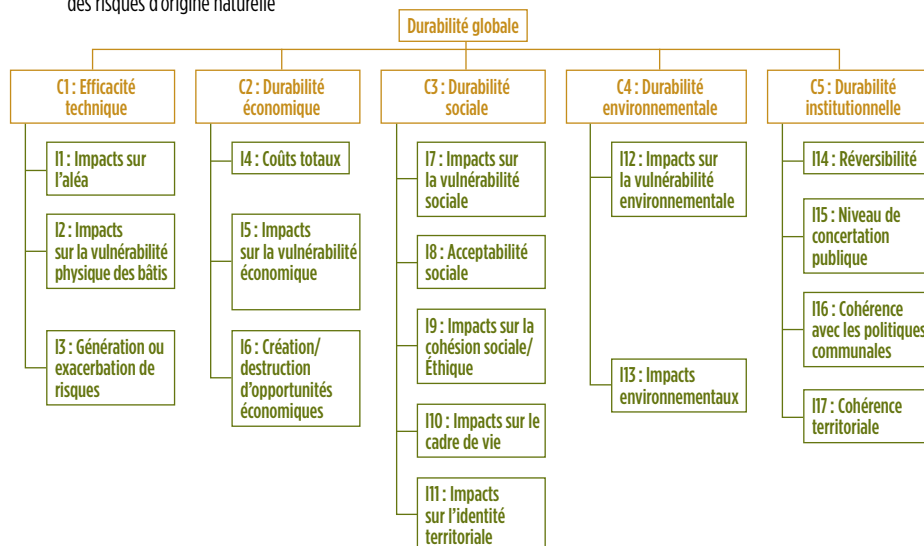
des risques d'origine naturelle

Durabilité globale

C1 : Efficacité technique

I1 : Impacts sur l'aléa

I2 : Impacts sur la vulnérabilité physique des bâtis

I3 : Génération ou exacerbation de risques

C2 : Durabilité économique

I4 : Coûts totaux

I5 : Impacts sur la vulnérabilité économique

I6 : Création/ destruction d'opportunités économiques

C3 : Durabilité sociale

I7 : Impacts sur la vulnérabilité sociale

I8 : Acceptabilité sociale

I9 : Impacts sur la cohésion sociale/ Éthique

I10 : Impacts sur le cadre de vie

I11 : Impacts sur l'identité territoriale

C4 : Durabilité environnementale

I12 : Impacts sur la vulnérabilité environnementale

I13 : Impacts environnementaux

C5 : Durabilité institutionnelle

I14 : Réversibilité

I15 : Niveau de concertation publique

I16 : Cohérence avec les politiques communales

I17 : Cohérence territoriale